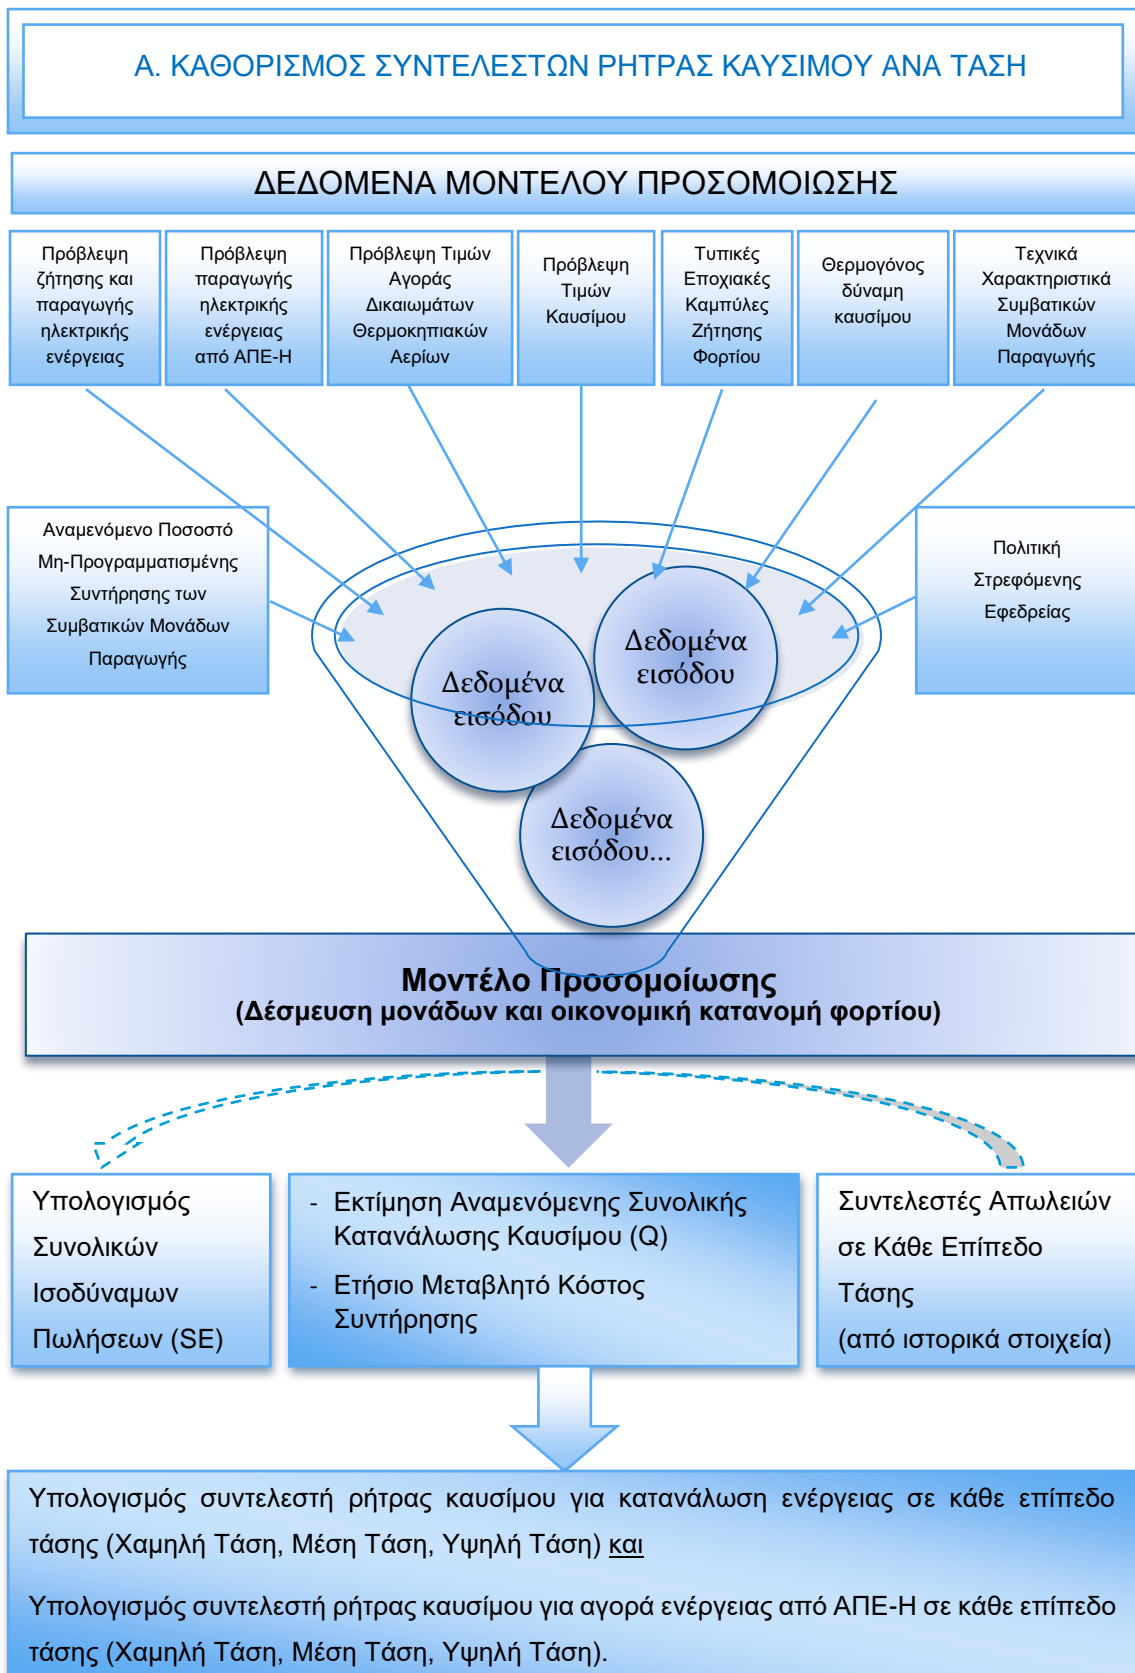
Α. ΚΑΘΟΡΙΣΜΟΣ ΣΥΝΤΕΛΕΣΤΩΝ ΡΗΤΡΑΣ ΚΑΥΣΙΜΟΥ ΑΝΑ ΤΑΣΗ

ΔΕΔΟΜΕΝΑ ΜΟΝΤΕΛΟΥ ΠΡΟΣΟΜΟΙΩΣΗΣ

Πρόβλεψη ζήτησης και παραγωγής ηλεκτρικής ενέργειας

Πρόβλεψη παραγωγής ηλεκτρικής ενέργειας από ΑΠΕ-Η

Πρόβλεψη Τιμών Αγοράς Δικαιωμάτων Θερμοκηπιακών Αερίων

Πρόβλεψη Τιμών Καυσίμου

Τυπικές Εποχιακές Καμπύλες Ζήτησης Φορτίου

Θερμογόνος δύναμη καυσίμου

Τεχνικά Χαρακτηριστικά Συμβατικών Μονάδων Παραγωγής

Αναμενόμενο Ποσοστό Μη-Προγραμματισμένης Συντήρησης των Συμβατικών Μονάδων Παραγωγής

Πολιτική Στρεφόμενης Εφεδρείας

Δεδομένα εισόδου

Δεδομένα εισόδου

Δεδομένα εισόδου...

Μοντέλο Προσομοίωσης
(Δέσμευση μονάδων και οικονομική κατανομή φορτίου)

Υπολογισμός Συνολικών Ισοδύναμων Πωλήσεων (SE)

- Εκτίμηση Αναμενόμενης Συνολικής Κατανάλωσης Καυσίμου (Q)
- Ετήσιο Μεταβλητό Κόστος Συντήρησης

Συντελεστές Απωλειών σε Κάθε Επίπεδο Τάσης (από ιστορικά στοιχεία)

Υπολογισμός συντελεστή ρήτρας καυσίμου για κατανάλωση ενέργειας σε κάθε επίπεδο τάσης (Χαμηλή Τάση, Μέση Τάση, Υψηλή Τάση) και

Υπολογισμός συντελεστή ρήτρας καυσίμου για αγορά ενέργειας από ΑΠΕ-Η σε κάθε επίπεδο τάσης (Χαμηλή Τάση, Μέση Τάση, Υψηλή Τάση).